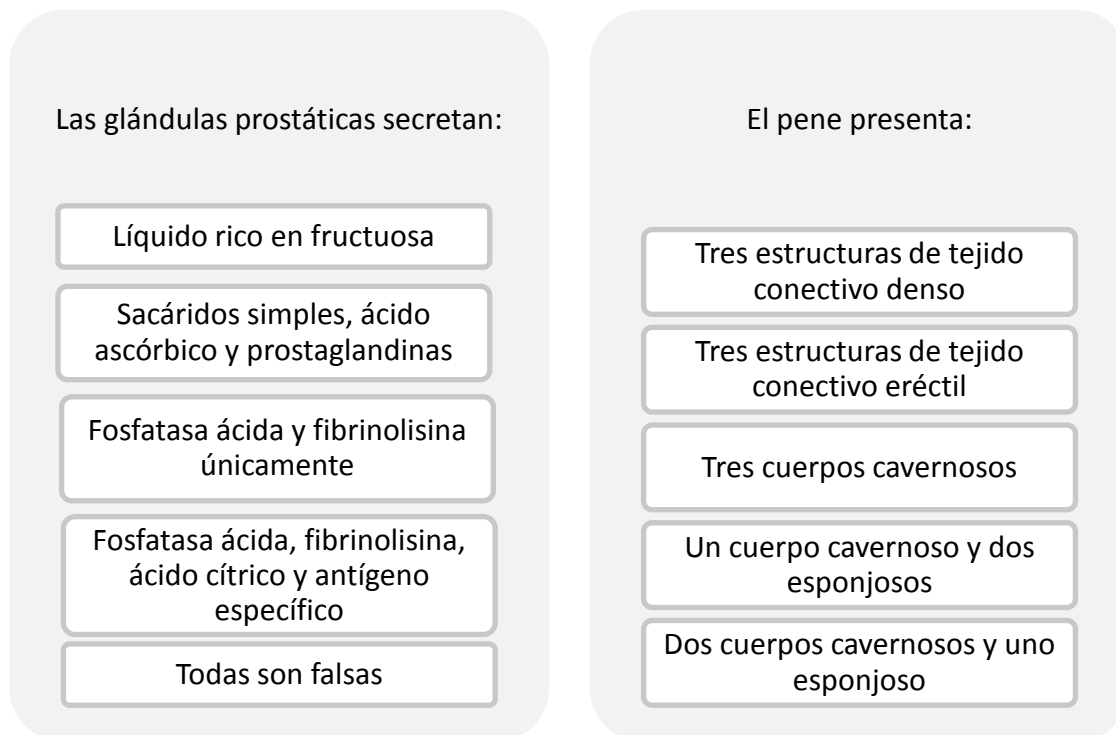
Las glándulas prostáticas secretan:

Líquido rico en fructuosa

Sacáridos simples, ácido ascórbico y prostaglandinas

Fosfatasa ácida y fibrinolisina únicamente

Fosfatasa ácida, fibrinolisina, ácido cítrico y antígeno específico

Todas son falsas

El pene presenta:

Tres estructuras de tejido conectivo denso

Tres estructuras de tejido conectivo eréctil

Tres cuerpos cavernosos

Un cuerpo cavernoso y dos esponjosos

Dos cuerpos cavernosos y uno esponjoso